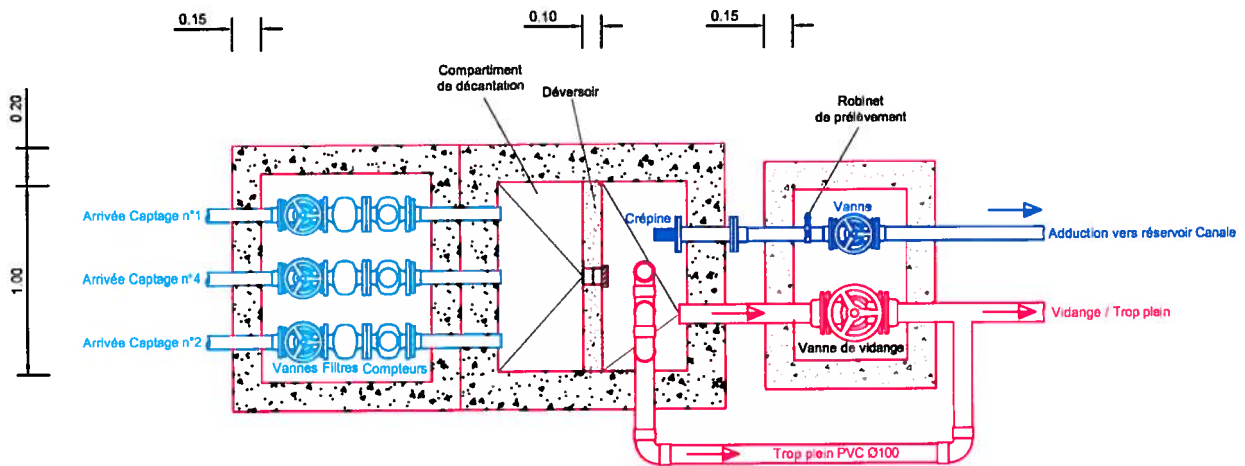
0.15
0.10
0.15
0.20
1.00
Compartiment de décantation
Déversoir
Robinet de prélèvement
Crépine
Vanne
Adduction vers réservoir Canale
Arrivée Captage n°1
Arrivée Captage n°4
Arrivée Captage n°2
Vannes Filtres Compteurs
Vidange / Trop plein
Vanne de vidange
Trop plein PVC Ø100